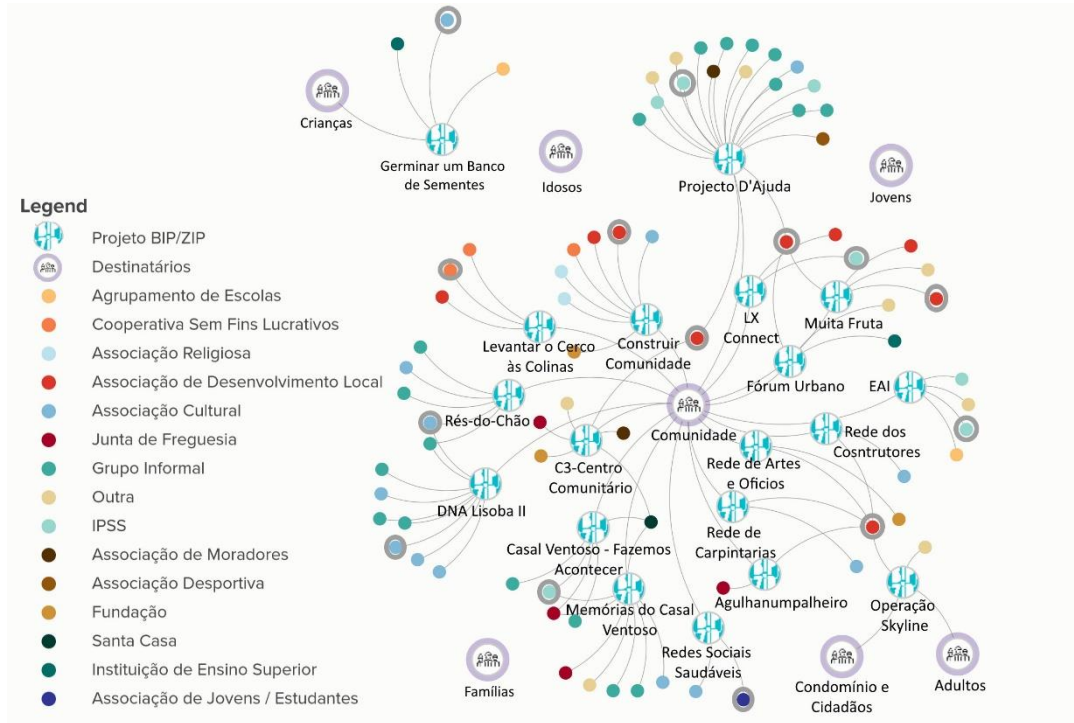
Crianças

Germinar um Banco de Sementes

Idosos

Projecto D'Ajuda

Jovens

Legend

Projeto BIP/ZIP

Destinatários

Agrupamento de Escolas

Cooperativa Sem Fins Lucrativos

Associação Religiosa

Associação de Desenvolvimento Local

Associação Cultural

Junta de Freguesia

Grupo Informal

Outra

IPSS

Associação de Moradores

Associação Desportiva

Fundação

Santa Casa

Instituição de Ensino Superior

Associação de Jovens / Estudantes

Levantar o Cerco às Colinas

Construir Comunidade

LX Connect

Muita Fruta

Fórum Urbano

EAI

Rés-do-Chão

Comunidade

C3-Centro Comunitário

Rede dos Cosntrutores

Rede de Artes e Oficios

DNA Lisoba II

Rede de Carpintarias

Casal Ventoso - Fazemos Acontecer

Agulhanumpalheiro

Operação Skyline

Memórias do Casal Ventoso

Redes Sociais Saudáveis

Famílias

Condomínio e Cidadãos

Adultos